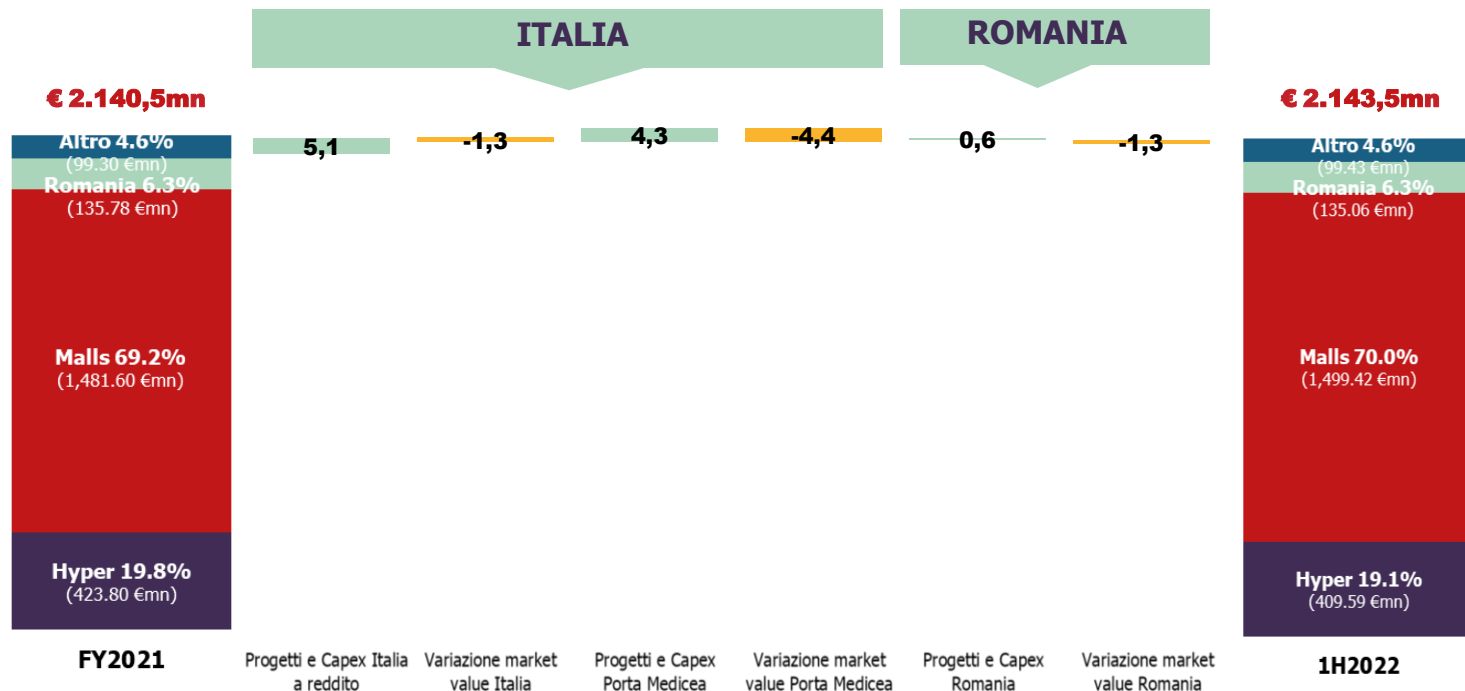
ITALIA

ROMANIA

€ 2.140,5mn

Altro 4.6%
(99.30 €mn)
Romania 6.3%
(135.78 €mn)
Malls 69.2%
(1,481.60 €mn)
Hyper 19.8%
(423.80 €mn)

FY2021

5,1

Progetti e Capex Italia a reddito

-1,3

Variazione market value Italia

4,3

Progetti e Capex Porta Medicea

-4,4

Variazione market value Porta Medicea

0,6

Progetti e Capex Romania

-1,3

Variazione market value Romania

€ 2.143,5mn

Altro 4.6%
(99.43 €mn)
Romania 6.3%
(135.06 €mn)
Malls 70.0%
(1,499.42 €mn)
Hyper 19.1%
(409.59 €mn)

1H2022